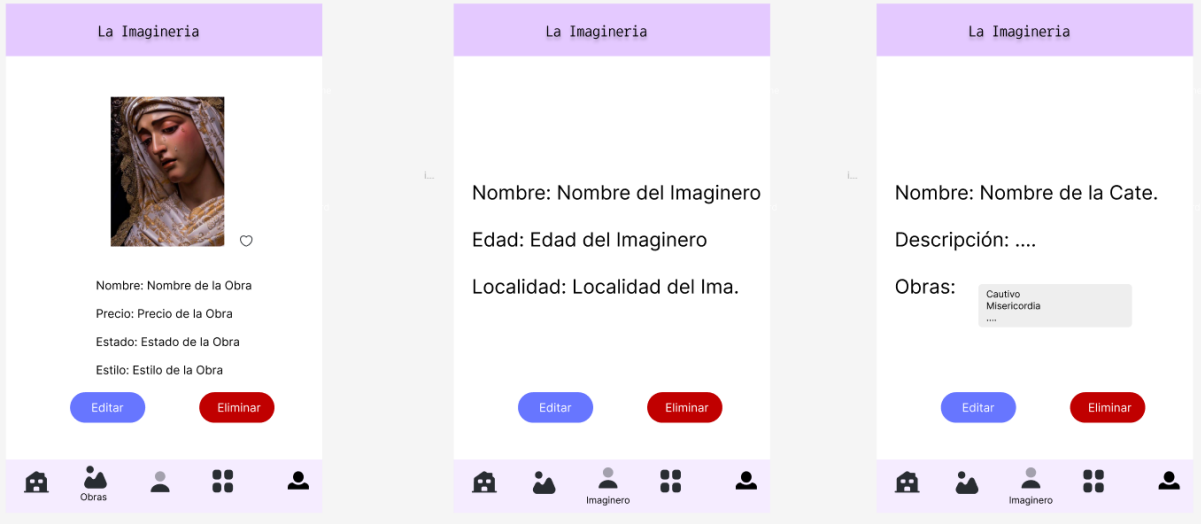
La Imagineria

Nombre: Nombre de la Obra

Precio: Precio de la Obra

Estado: Estado de la Obra

Estilo: Estilo de la Obra

Editar

Eliminar

Obras

La Imagineria

Nombre: Nombre del Imaginero

Edad: Edad del Imaginero

Localidad: Localidad del Ima.

Editar

Eliminar

Imaginero

La Imagineria

Nombre: Nombre de la Cate.

Descripción: ....

Obras:

Cautivo
Misericordia
....

Editar

Eliminar

Imaginero